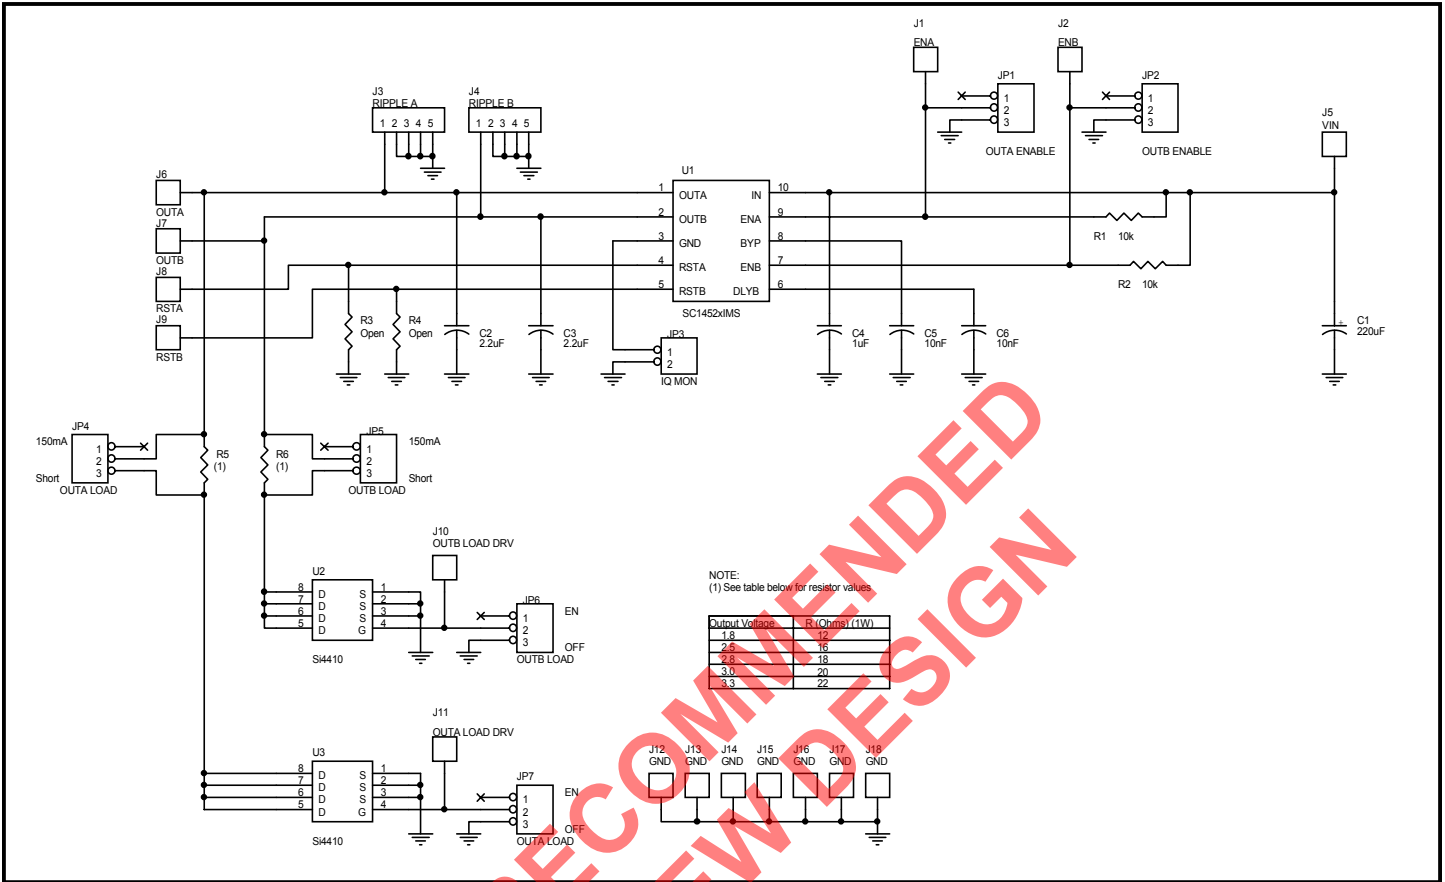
J1
ENA

J2
ENB

JP1
1
2
3
OUTA ENABLE

JP2
1
2
3
OUTB ENABLE

J5
VIN

J3
RIPPLE A
1 2 3 4 5

J4
RIPPLE B
1 2 3 4 5

U1
1 OUTA
2 OUTB
3 GND
4 RSTA
5 RSTB
IN 10
ENA 9
BYP 8
ENB 7
DLYB 6
SC1452xIMS

J6
OUTA
J7
OUTB
J8
RSTA
J9
RSTB

R1 10k
R2 10k

R3
Open
R4
Open
C2
2.2uF
C3
2.2uF
JP3
1
2
IQ MON
C4
1uF
C5
10nF
C6
10nF
C1
220uF

JP4
150mA
1
2
3
Short
OUTA LOAD
R5
(1)
R6
(1)
JP5
1
2
3
150mA
Short
OUTB LOAD

J10
OUTB LOAD DRV
U2
8 D
7 D
6 D
5 D
S 1
S 2
S 3
G 4
Si4410
JP6
1
2
3
EN
OFF
OUTB LOAD

NOTE:
(1) See table below for resistor values

| Output Voltage | R (Ohms) (1W) |
|---|---|
| 1.8 | 12 |
| 2.5 | 16 |
| 2.8 | 18 |
| 3.0 | 20 |
| 3.3 | 22 |

J11
OUTA LOAD DRV
U3
8 D
7 D
6 D
5 D
S 1
S 2
S 3
G 4
Si4410
JP7
1
2
3
EN
OFF
OUTA LOAD

J12 GND
J13 GND
J14 GND
J15 GND
J16 GND
J17 GND
J18 GND

RECOMMENDED
NEW DESIGN